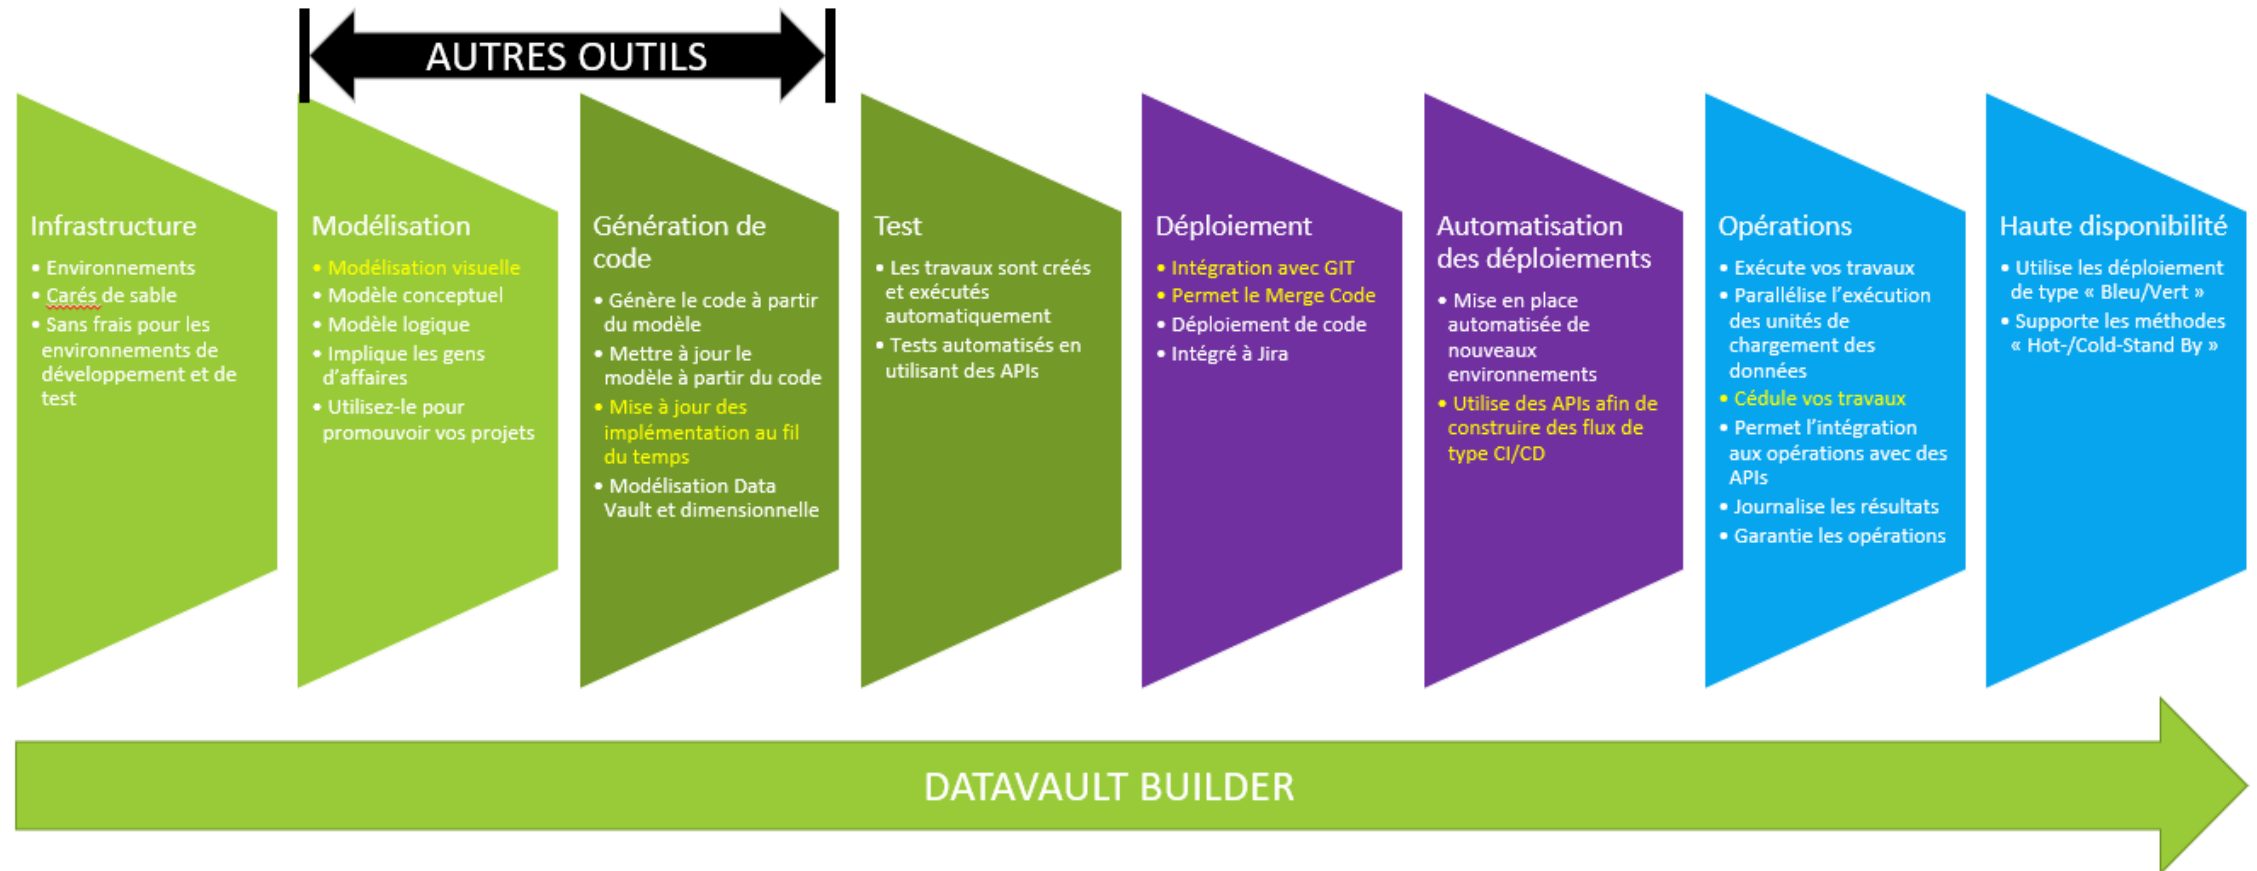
AUTRES OUTILS

Infrastructure
• Environnements
• Carés de sable
• Sans frais pour les environnements de développement et de test

Modélisation
• Modélisation visuelle
• Modèle conceptuel
• Modèle logique
• Implique les gens d'affaires
• Utilisez-le pour promouvoir vos projets

Génération de code
• Génère le code à partir du modèle
• Mettre à jour le modèle à partir du code
• Mise à jour des implémentation au fil du temps
• Modélisation Data Vault et dimensionnelle

Test
• Les travaux sont créés et exécutés automatiquement
• Tests automatisés en utilisant des APIs

Déploiement
• Intégration avec GIT
• Permet le Merge Code
• Déploiement de code
• Intégré à Jira

Automatisation des déploiements
• Mise en place automatisée de nouveaux environnements
• Utilise des APIs afin de construire des flux de type CI/CD

Opérations
• Exécute vos travaux
• Parallélise l'exécution des unités de chargement des données
• Cédule vos travaux
• Permet l'intégration aux opérations avec des APIs
• Journalise les résultats
• Garantie les opérations

Haute disponibilité
• Utilise les déploiement de type « Bleu/Vert »
• Supporte les méthodes « Hot-/Cold-Stand By »

DATAVAULT BUILDER